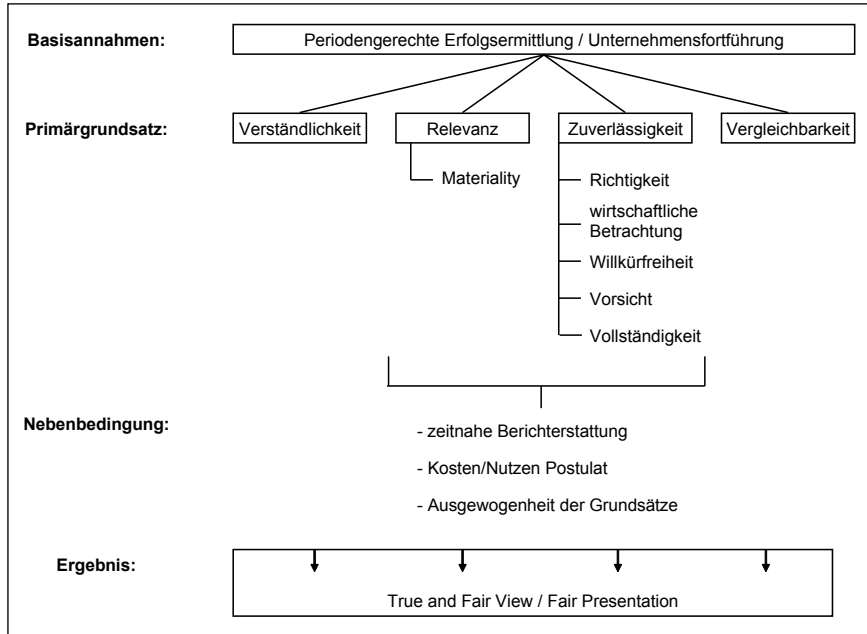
Basisannahmen:
Periodengerechte Erfolgsermittlung / Unternehmensfortführung

Primärgrundsatz:
Verständlichkeit
Relevanz
Zuverlässigkeit
Vergleichbarkeit

Materiality

Richtigkeit
wirtschaftliche Betrachtung
Willkürfreiheit
Vorsicht
Vollständigkeit

Nebenbedingung:
- zeitnahe Berichterstattung
- Kosten/Nutzen Postulat
- Ausgewogenheit der Grundsätze

Ergebnis:
True and Fair View / Fair Presentation